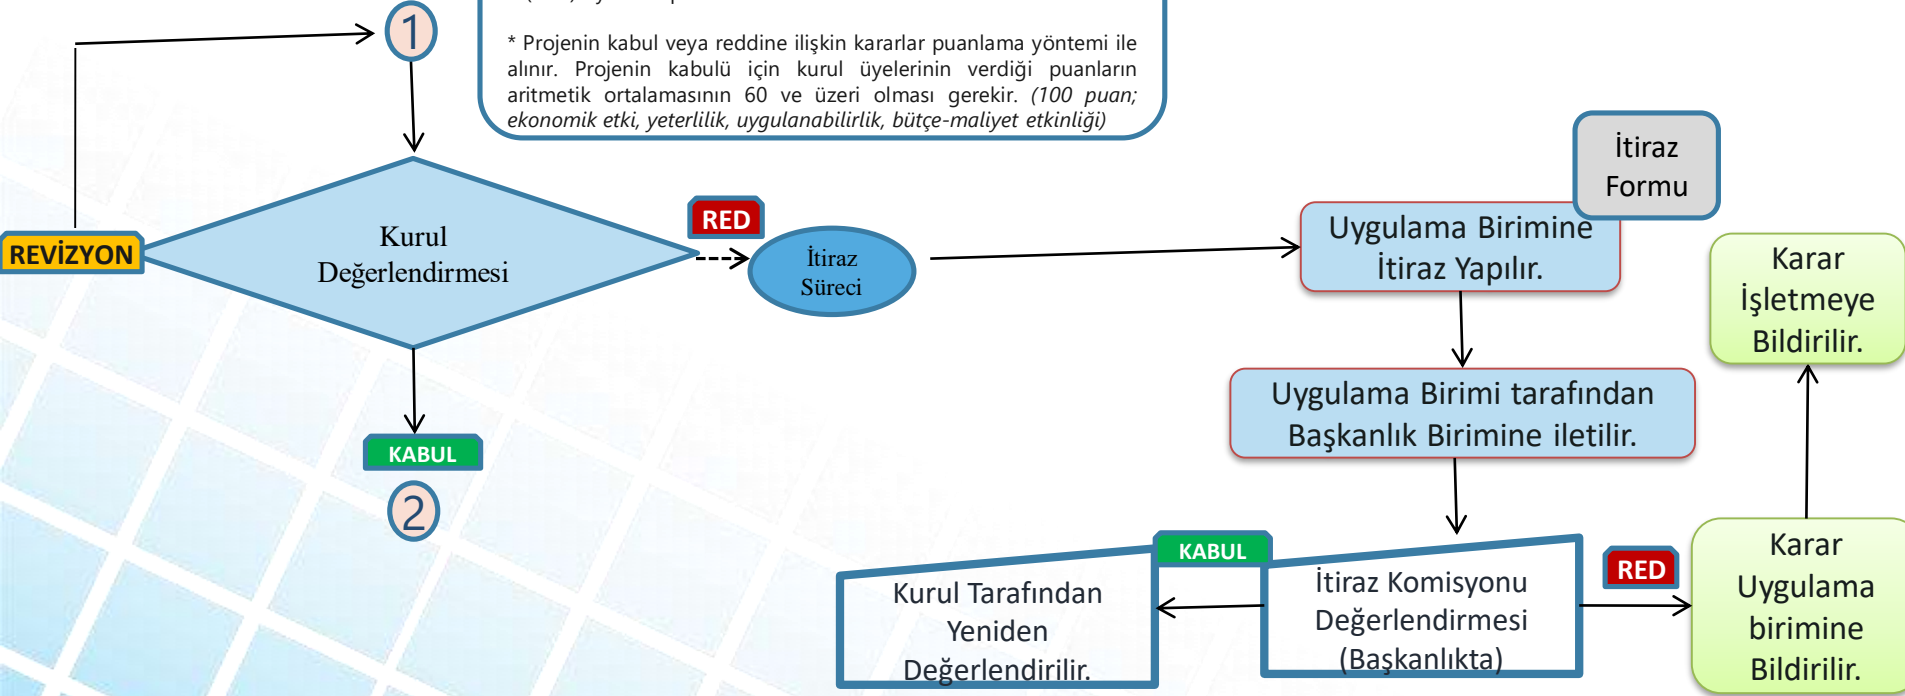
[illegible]

* Projenin kabul veya reddine ilişkin kararlar puanlama yöntemi ile alınır. Projenin kabulü için kurul üyelerinin verdiği puanların aritmetik ortalamasının 60 ve üzeri olması gerekir. *(100 puan; ekonomik etki, yeterlilik, uygulanabilirlik, bütçe-maliyet etkinliği)*

1

REVİZYON

Kurul Değerlendirmesi

RED

İtiraz Süreci

KABUL

2

İtiraz Formu

Uygulama Birimine İtiraz Yapılır.

Uygulama Birimi tarafından Başkanlık Birimine iletilir.

Karar İşletmeye Bildirilir.

KABUL

Kurul Tarafından Yeniden Değerlendirilir.

İtiraz Komisyonu Değerlendirmesi (Başkanlıkta)

RED

Karar Uygulama birimine Bildirilir.